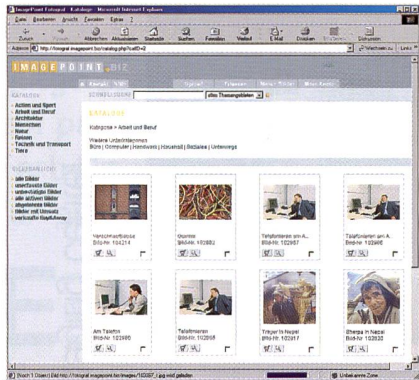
ImagePoint Fotograf - Kataloge - Microsoft Internet Explorer

Datei Bearbeiten Ansicht Favoriten Extras ?

Zurück Vorwärts Abbrechen Aktualisieren Startseite Suchen Favoriten Verlauf E-Mail Drucken Bearbeiten Diskussion

Adresse http://fotograf.imagepoint.biz/katalog.php?catID=2 Wechseln zu Links

IMAGEPOINT.BIZ

Kataloge Hilfe Optionen Freigaben Neue Bilder Neue Kunden

KATALOGE

Action und Sport
Arbeit und Beruf
Architektur
Menschen
Natur
Reisen
Technik und Transport
Tiere

BILDERANGEBOT

alle Bilder
unverkaufte Bilder
unbestätigte Bilder
alle aktiven Bilder
abgelehnte Bilder
Bilder mit Umsatz
verkaufte Rechte

SCHNELLSUCHE alle Themengebiete

KATALOGE

Kategorie > Arbeit und Beruf

Weitere Unterkategorien
Büro | Computer | Handwerk | Haushalt | Bildtafeln | Unterwegs

Verschmetterlinge
Bild-Nr. 104214

Chilies
Bild-Nr. 102882

Telefonieren am A...
Bild-Nr. 102987

Telefonieren am A...
Bild-Nr. 102986

Am Telefon
Bild-Nr. 102985

Telefonieren
Bild-Nr. 102988

Träger in Nepal
Bild-Nr. 102317

Sherpa in Nepal
Bild-Nr. 102330

(Noch 1 Objekt) Bild http://fotograf.imagepoint.biz/images/102987_t.jpg wird geladen... Unbekannte Zone